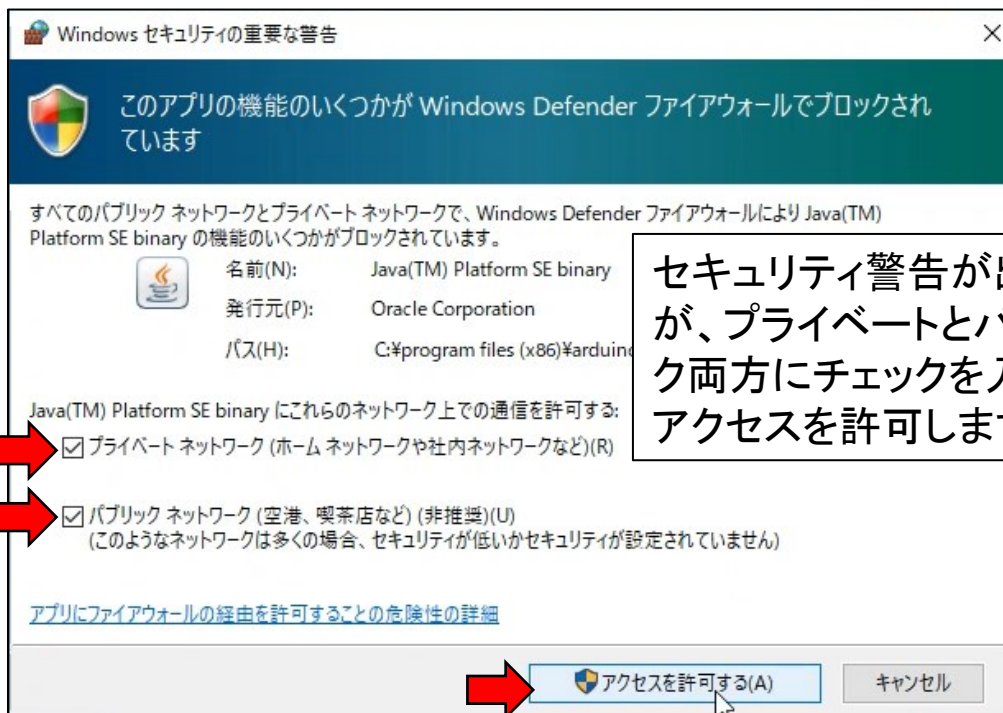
Windows セキュリティの重要な警告

このアプリの機能のいくつかが Windows Defender ファイアウォールでブロックされています

すべてのパブリック ネットワークとプライベート ネットワークで、Windows Defender ファイアウォールにより Java(TM) Platform SE binary の機能のいくつかがブロックされています。

名前(N): Java(TM) Platform SE binary
発行元(P): Oracle Corporation
パス(H): C:¥program files (x86)¥arduin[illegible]

セキュリティ警告が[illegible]
が、プライベートと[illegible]
ク両方にチェックを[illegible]
アクセスを許可しま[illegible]

Java(TM) Platform SE binary にこれらのネットワーク上での通信を許可する:
☑ プライベート ネットワーク (ホーム ネットワークや社内ネットワークなど)(R)
☑ パブリック ネットワーク (空港、喫茶店など) (非推奨)(U)
(このようなネットワークは多くの場合、セキュリティが低いかセキュリティが設定されていません)

アプリにファイアウォールの経由を許可することの危険性の詳細

アクセスを許可する(A)
キャンセル